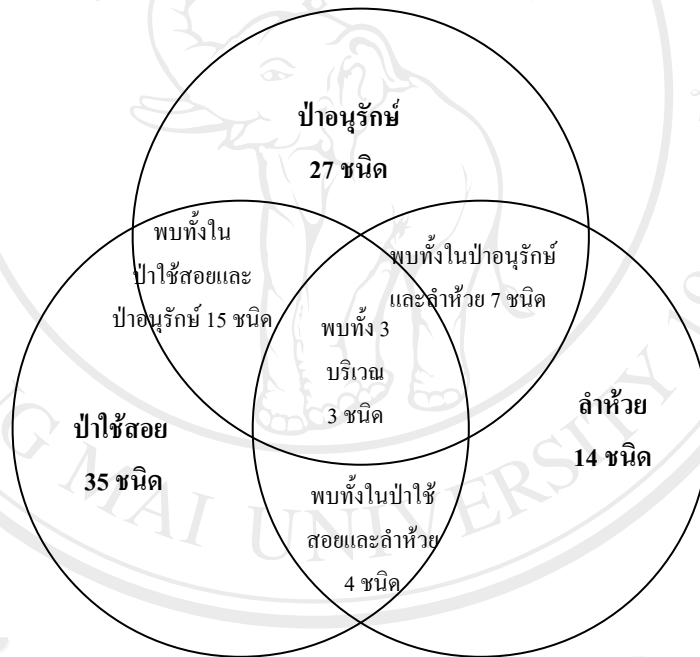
ป่าอนุรักษ์
27 ชนิด

พบทั้งใน
ป่าใช้สอยและ
ป่าอนุรักษ์ 15 ชนิด

พบทั้งในป่าอนุรักษ์
และลำห้วย 7 ชนิด

พบทั้ง 3
บริเวณ
3 ชนิด

ป่าใช้สอย
35 ชนิด

ลำห้วย
14 ชนิด

พบทั้งในป่าใช้
สอยและลำห้วย
4 ชนิด

CHIANG MAI UNIVERSITY